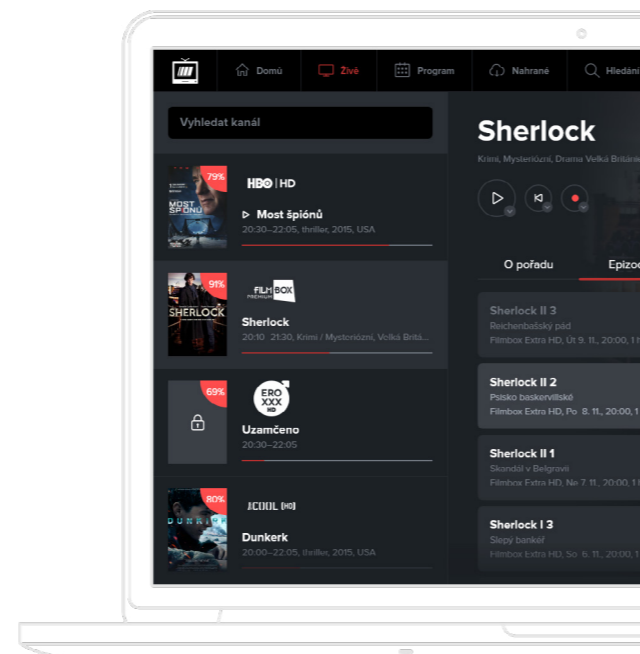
Domů
Živě
Program
Nahrané
Hledání

Vyhledat kanál

79%
MOST ŠPIONŮ
HBO | HD
Most špiónů
20:30–22:05, thriller, 2015, USA

91%
SHERLOCK
FILMBOX PREMIUM
Sherlock
20:10 21:30, Krimi / Mysteriózní, Velká Britá...

69%
EROXXX HD
Uzamčeno
20:30–22:05

80%
DUNKIRK
ACOOL HD
Dunkerk
20:00–22:05, thriller, 2015, USA

Sherlock
Krimi, Mysteriózní, Drama Velká Británi

O pořadu
Epizod

Sherlock II 3
Reichenbašský pád
Filmbox Extra HD, Út 9. 11., 20:00, 1

Sherlock II 2
Psisko baskervillské
Filmbox Extra HD, Po 8. 11., 20:00, 1

Sherlock II 1
Skandál v Belgravii
Filmbox Extra HD, Ne 7. 11., 20:00, 1

Sherlock I 3
Slepý bankéř
Filmbox Extra HD, So 6. 11., 20:00, 1